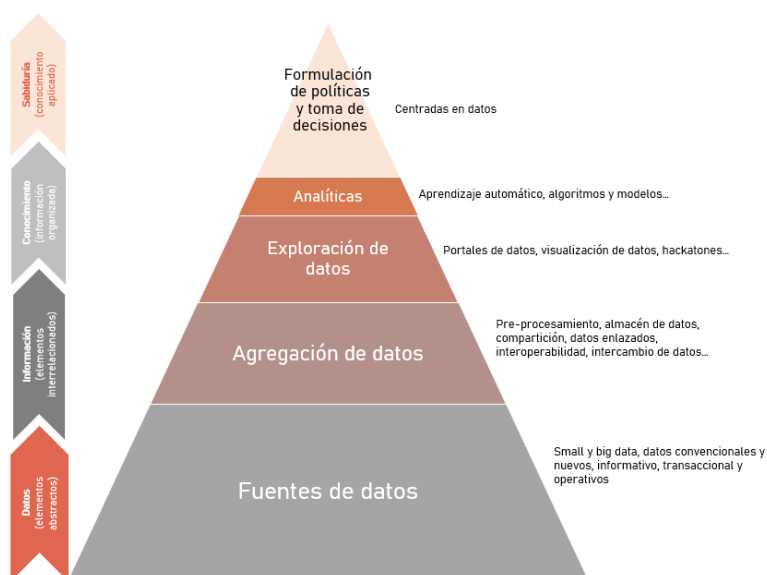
Sabiduría (conocimiento aplicado)

Conocimiento (información organizada)

Información (elementos interrelacionados)

Datos (elementos abstractos)

Formulación de políticas y toma de decisiones

Centradas en datos

Analíticas

Aprendizaje automático, algoritmos y modelos…

Exploración de datos

Portales de datos, visualización de datos, hackatones…

Agregación de datos

Pre-procesamiento, almacén de datos, compartición, datos enlazados, interoperabilidad, intercambio de datos…

Fuentes de datos

Small y big data, datos convencionales y nuevos, informativo, transaccional y operativos